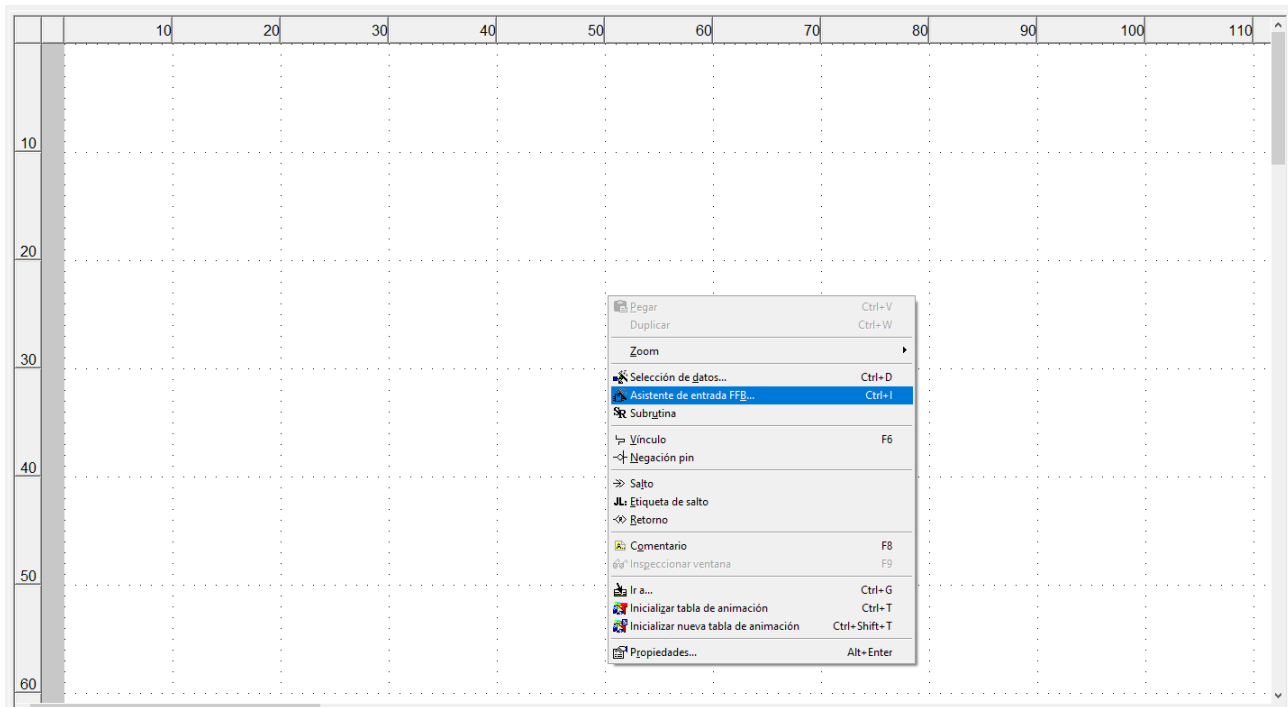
10 20 30 40 50 60 70 80 90 100 110

10
20
30
40
50
60

Pegar Ctrl+V
Duplicar Ctrl+W
Zoom
Selección de datos... Ctrl+D
Asistente de entrada FFB... Ctrl+I
SR Subrutina
Vínculo F6
Negación pin
Salto
JL: Etiqueta de salto
Retorno
Comentario F8
Inspeccionar ventana F9
Ir a... Ctrl+G
Inicializar tabla de animación Ctrl+T
Inicializar nueva tabla de animación Ctrl+Shift+T
Propiedades... Alt+Enter